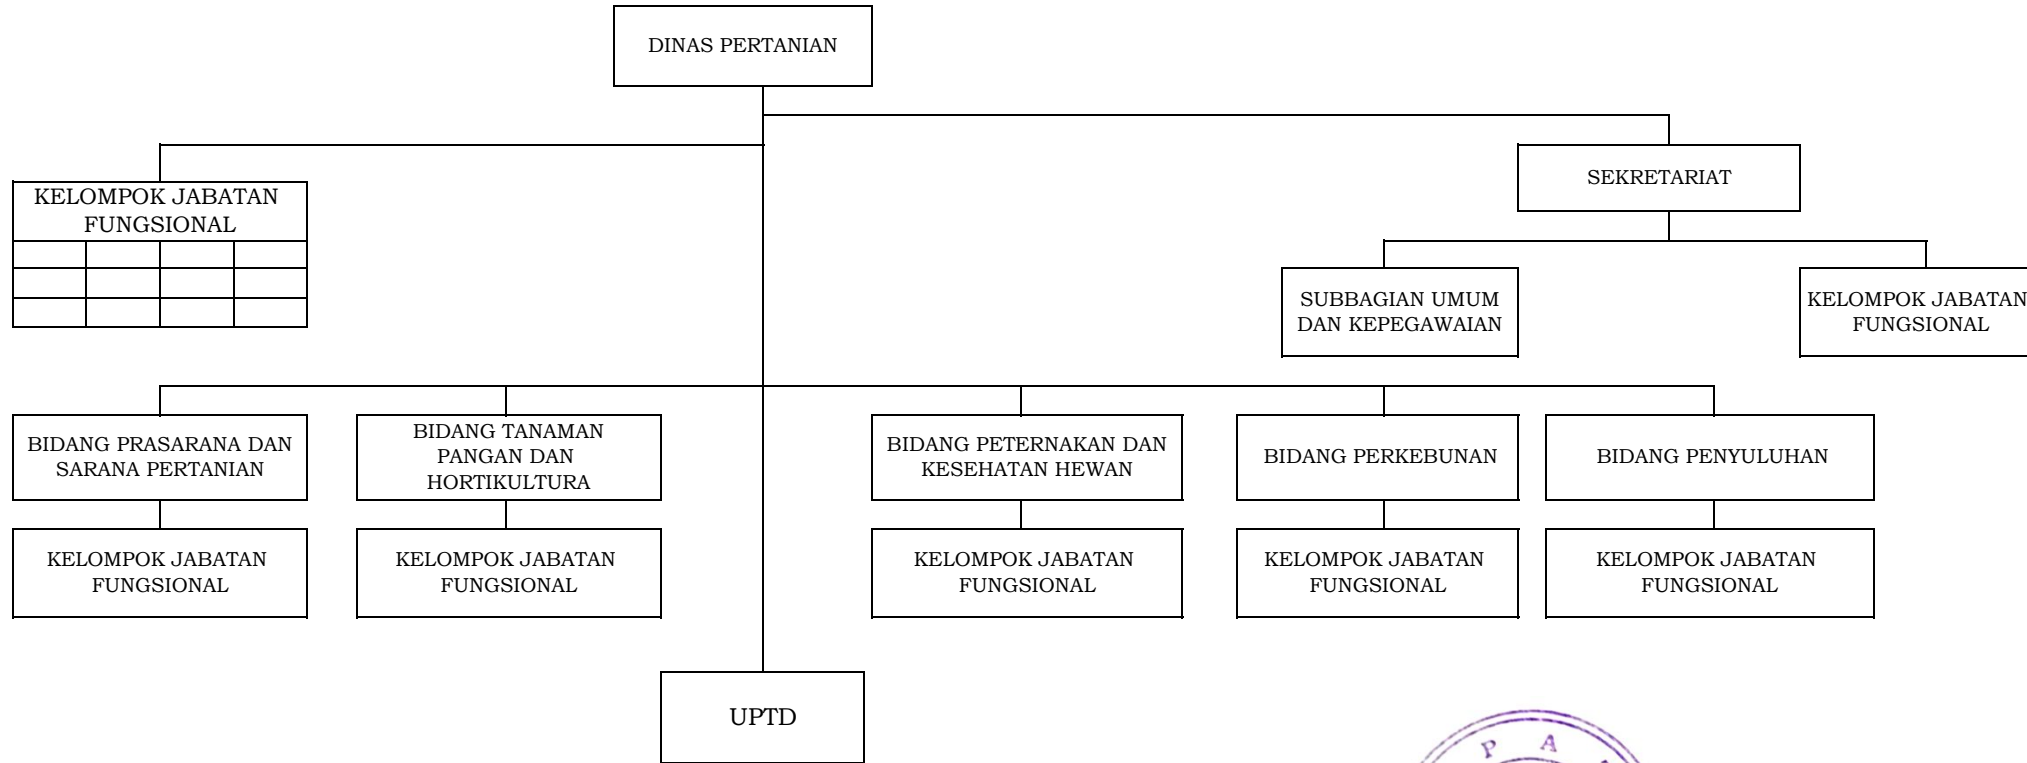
DINAS PERTANIAN

KELOMPOK JABATAN FUNGSIONAL

SEKRETARIAT

SUBBAGIAN UMUM DAN KEPEGAWAIAN

KELOMPOK JABATAN FUNGSIONAL

BIDANG PRASARANA DAN SARANA PERTANIAN

BIDANG TANAMAN PANGAN DAN HORTIKULTURA

BIDANG PETERNAKAN DAN KESEHATAN HEWAN

BIDANG PERKEBUNAN

BIDANG PENYULUHAN

KELOMPOK JABATAN FUNGSIONAL

KELOMPOK JABATAN FUNGSIONAL

KELOMPOK JABATAN FUNGSIONAL

KELOMPOK JABATAN FUNGSIONAL

KELOMPOK JABATAN FUNGSIONAL

UPTD

P A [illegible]